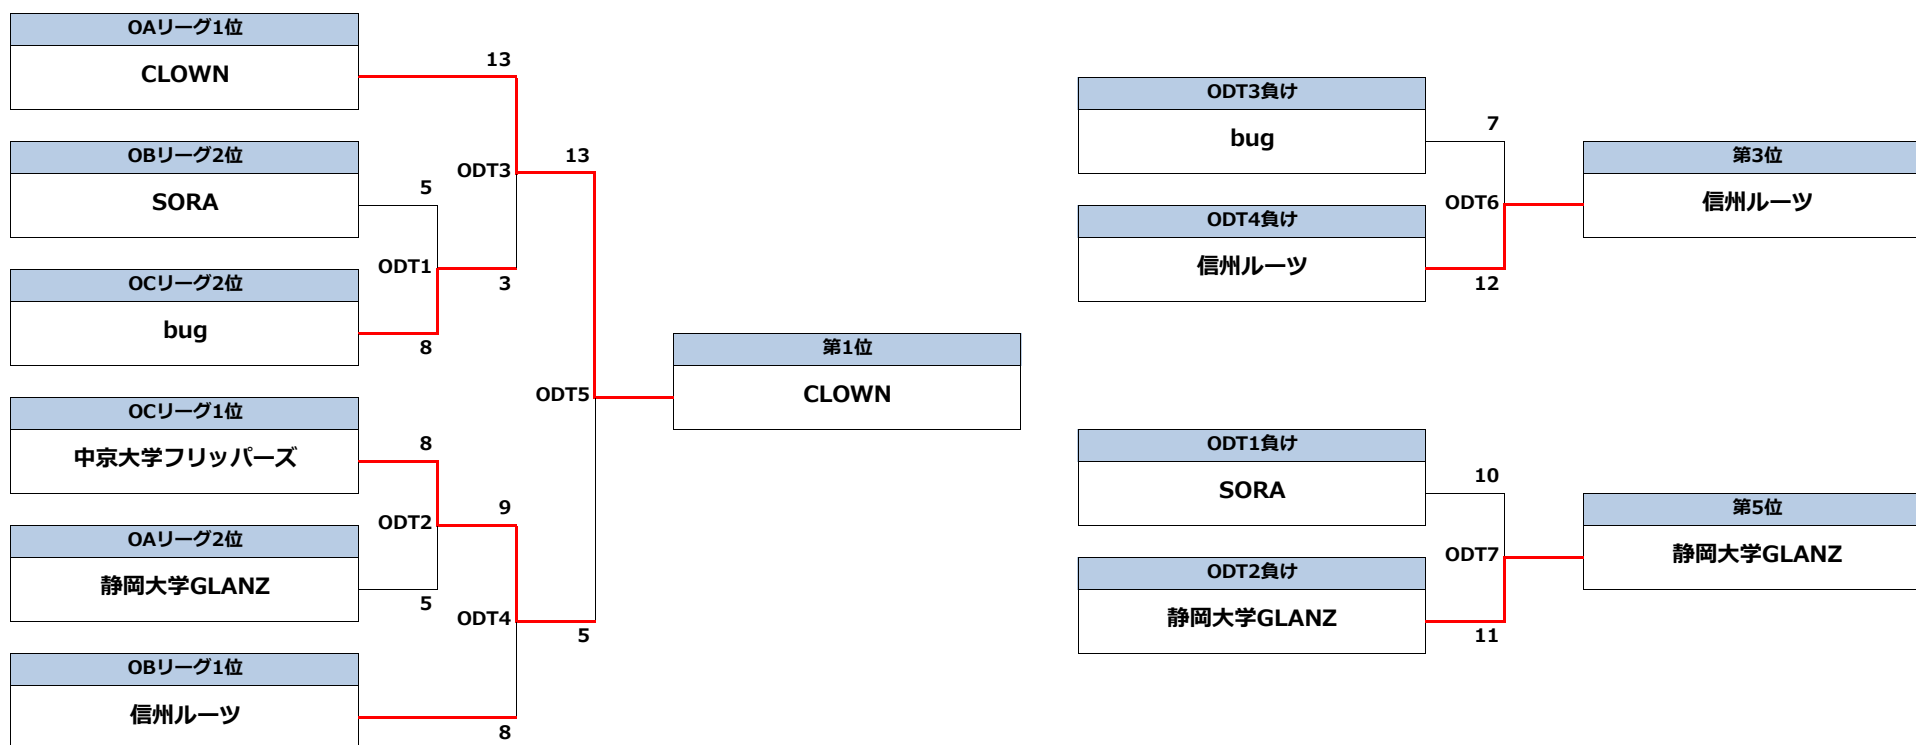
OAリーグ1位
CLOWN

OBリーグ2位
SORA

OCリーグ2位
bug

OCリーグ1位
中京大学フリッパーズ

OAリーグ2位
静岡大学GLANZ

OBリーグ1位
信州ルーツ

13
5
ODT3
13
ODT1
3
8
ODT5
8
ODT2
9
5
ODT4
5
8

第1位
CLOWN

ODT3負け
bug

ODT4負け
信州ルーツ

7
ODT6
12

第3位
信州ルーツ

ODT1負け
SORA

ODT2負け
静岡大学GLANZ

10
ODT7
11

第5位
静岡大学GLANZ